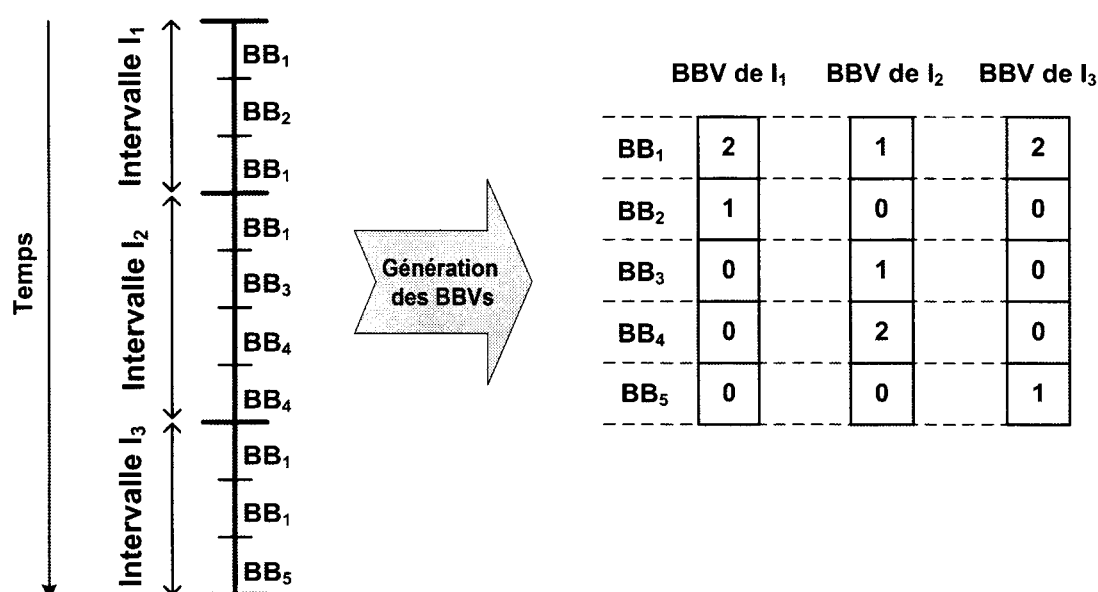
Temps

Intervalle $I_1$
$BB_1$
$BB_2$
$BB_1$

Intervalle $I_2$
$BB_1$
$BB_3$
$BB_4$
$BB_4$

Intervalle $I_3$
$BB_1$
$BB_1$
$BB_5$

Génération des BBVs

| | BBV de $I_1$ | BBV de $I_2$ | BBV de $I_3$ |
|---|---|---|---|
| $BB_1$ | 2 | 1 | 2 |
| $BB_2$ | 1 | 0 | 0 |
| $BB_3$ | 0 | 1 | 0 |
| $BB_4$ | 0 | 2 | 0 |
| $BB_5$ | 0 | 0 | 1 |